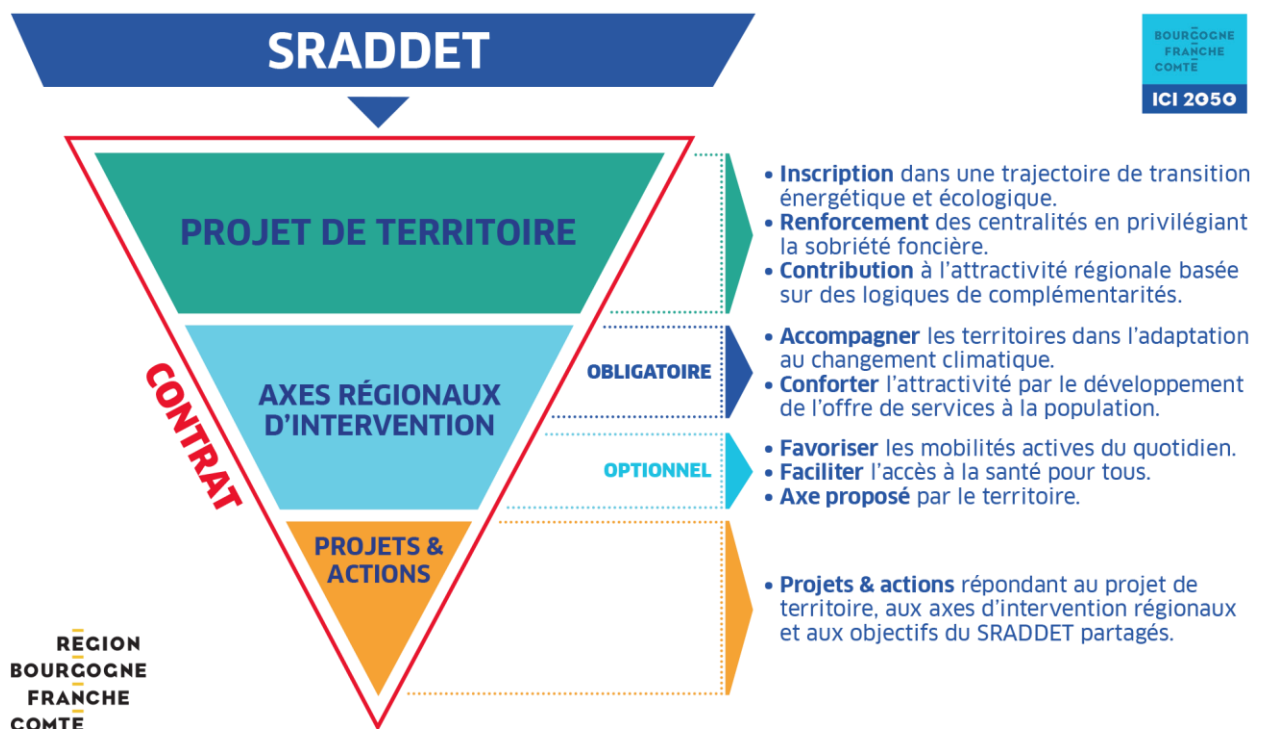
SRADDET

BOURGOGNE
FRANCHE
COMTE
ICI 2050

CONTRAT

PROJET DE TERRITOIRE

• **Inscription** dans une trajectoire de transition énergétique et écologique.
• **Renforcement** des centralités en privilégiant la sobriété foncière.
• **Contribution** à l'attractivité régionale basée sur des logiques de complémentarités.

AXES RÉGIONAUX D'INTERVENTION

OBLIGATOIRE

• **Accompagner** les territoires dans l'adaptation au changement climatique.
• **Conforter** l'attractivité par le développement de l'offre de services à la population.

OPTIONNEL

• **Favoriser** les mobilités actives du quotidien.
• **Faciliter** l'accès à la santé pour tous.
• **Axe proposé** par le territoire.

PROJETS & ACTIONS

• **Projets & actions** répondant au projet de territoire, aux axes d'intervention régionaux et aux objectifs du SRADDET partagés.

RÉGION
BOURGOGNE
FRANCHE
COMTÉ